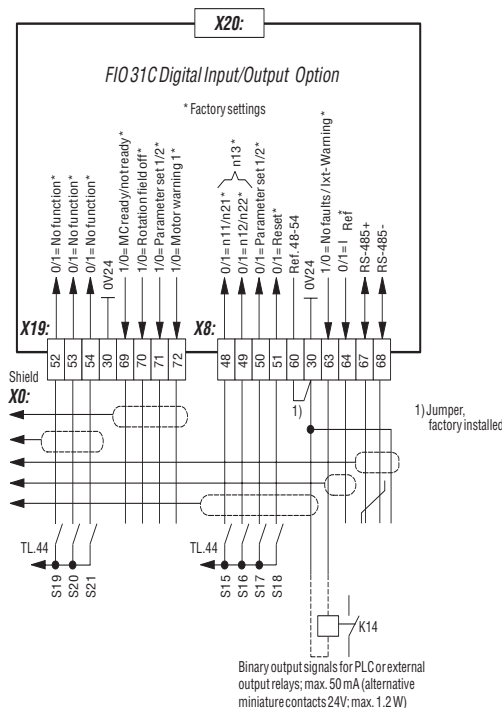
X20:

FIO 31C Digital Input/Output Option

* Factory settings

0/1= No function*
0/1= No function*
0/1= No function*
0V24
1/0= MC ready/not ready*
1/0= Rotation field off*
1/0= Parameter set 1/2*
1/0= Motor warning 1*

0/1= n11/n21*
0/1= n12/n22*
n13*
0/1= Parameter set 1/2*
0/1= Reset*
Ref. 48-54
0V24
1/0= No faults / Ixt-Warning*
0/1= I Ref*
RS-485+
RS-485-

X19:
52 53 54 30 69 70 71 72

X8:
48 49 50 51 60 30 63 64 67 68

Shield
X0:

1)

1) Jumper, factory installed

TL.44
S19 S20 S21

TL.44
S15 S16 S17 S18

K14

Binary output signals for PLC or external output relays; max. 50 mA (alternative miniature contacts 24V; max. 1.2 W)